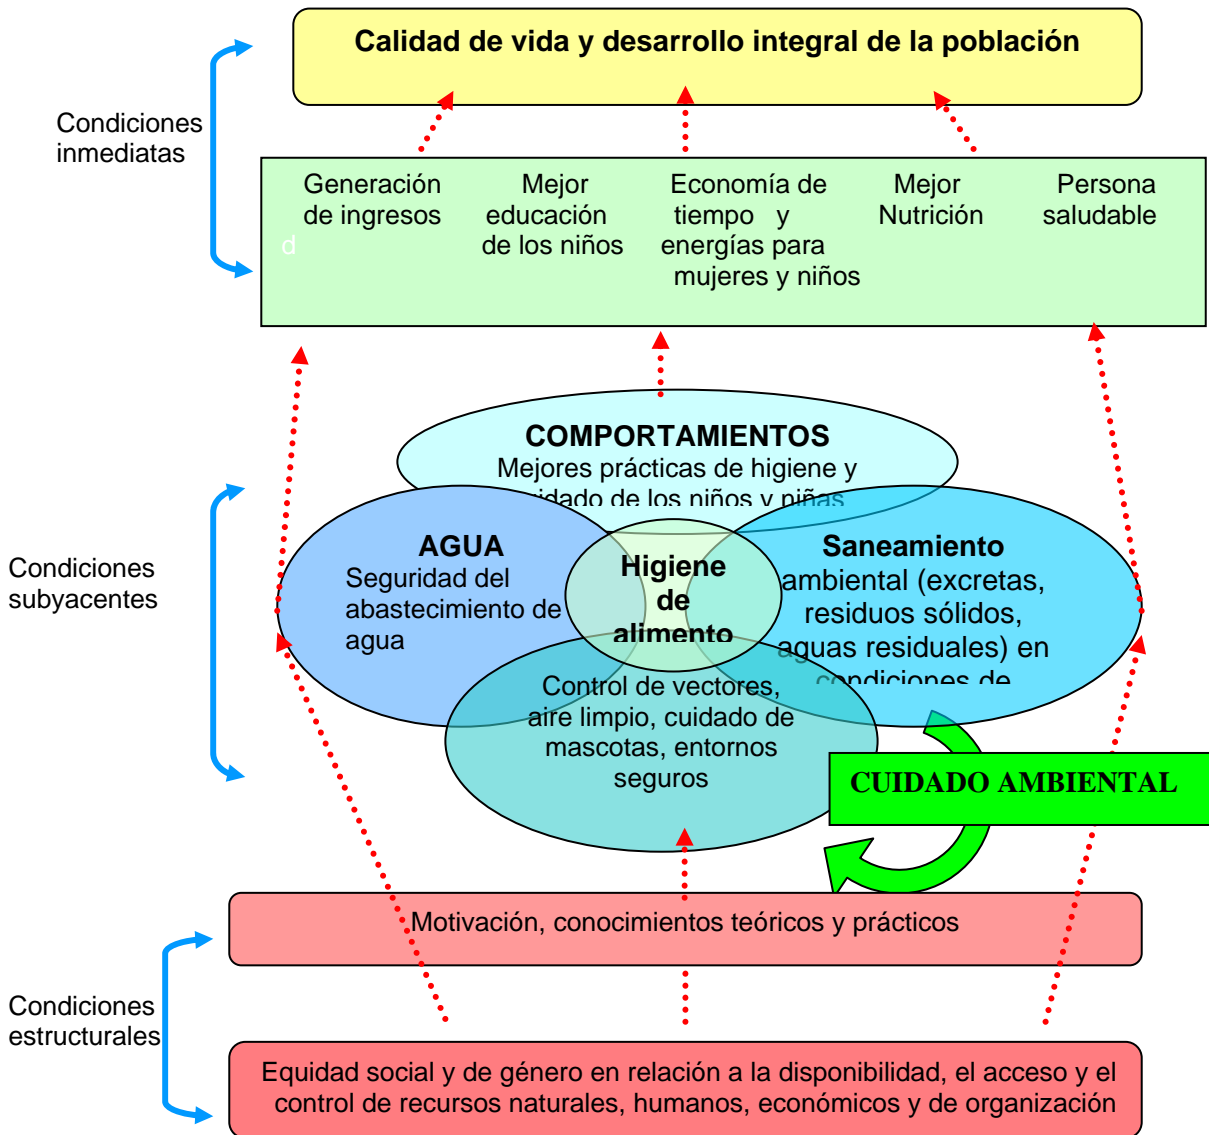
Calidad de vida y desarrollo integral de la población

Condiciones inmediatas

Generación de ingresos

d

Mejor educación de los niños

Economía de tiempo y energías para mujeres y niños

Mejor Nutrición

Persona saludable

COMPORTAMIENTOS
Mejores prácticas de higiene y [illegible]idado de los niños y niñas

Condiciones subyacentes

AGUA
Seguridad del abastecimiento de agua

Higiene de alimento

Saneamiento ambiental (excretas, residuos sólidos, aguas residuales) en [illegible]ndiciones de

Control de vectores, aire limpio, cuidado de mascotas, entornos seguros

CUIDADO AMBIENTAL

Motivación, conocimientos teóricos y prácticos

Condiciones estructurales

Equidad social y de género en relación a la disponibilidad, el acceso y el control de recursos naturales, humanos, económicos y de organización